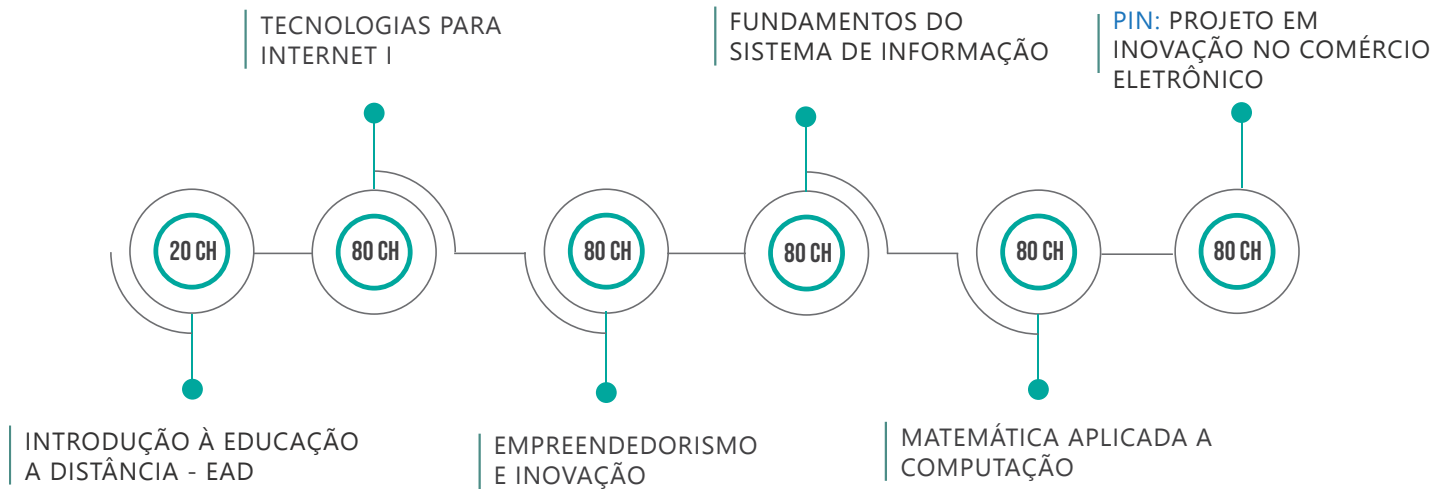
TECNOLOGIAS PARA INTERNET I

FUNDAMENTOS DO SISTEMA DE INFORMAÇÃO

PIN: PROJETO EM INOVAÇÃO NO COMÉRCIO ELETRÔNICO

20 CH

80 CH

80 CH

80 CH

80 CH

80 CH

INTRODUÇÃO À EDUCAÇÃO A DISTÂNCIA - EAD

EMPREENDEDORISMO E INOVAÇÃO

MATEMÁTICA APLICADA A COMPUTAÇÃO